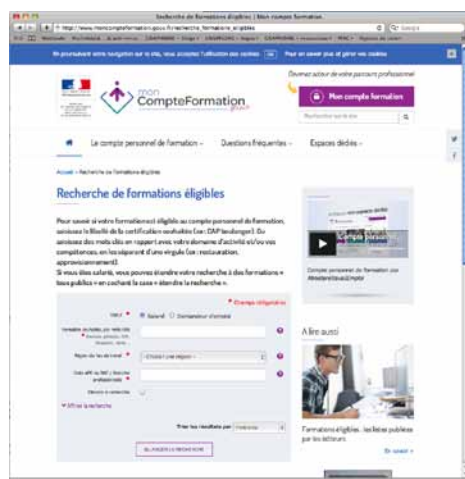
Recherche de formations éligibles | Mon compte formation

http://www.moncompteformation.gouv.fr/recherche_formation_eligibles

En poursuivant votre navigation sur le site, vous acceptez l'utilisation des cookies OK Pour en savoir plus et gérer vos cookies

mon CompteFormation

Devenez acteur de votre parcours professionnel

Mon compte formation

Rechercher sur le site

Le compte personnel de formation Questions fréquentes Espaces dédiés

Accueil > Recherche de formations éligibles

Recherche de formations éligibles

Pour savoir si votre formation est éligible au compte personnel de formation, saisissez le libellé de la certification souhaitée (ex : CAP boulanger). Ou saisissez des mots clés en rapport avec votre domaine d'activité et/ou vos compétences, en les séparant d'une virgule (ex : restauration, approvisionnement).
Si vous êtes salarié, vous pouvez étendre votre recherche à des formations « tous publics » en cochant la case « étendre la recherche ».

* Champs obligatoires

Vous * Salarié Demandeur d'emploi

Formation souhaitée, mots clés * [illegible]

Région du lieu de travail * - Choisir une région -

Code APE ou NAF / Branche professionnelle

Étendre la recherche

Affiner la recherche

Trier les résultats par Pertinence

AFFICHER LA RECHERCHE

Compte personnel de formation par Ministère du travail

À lire aussi

Formations éligibles : les listes publiées par les acteurs

En savoir +